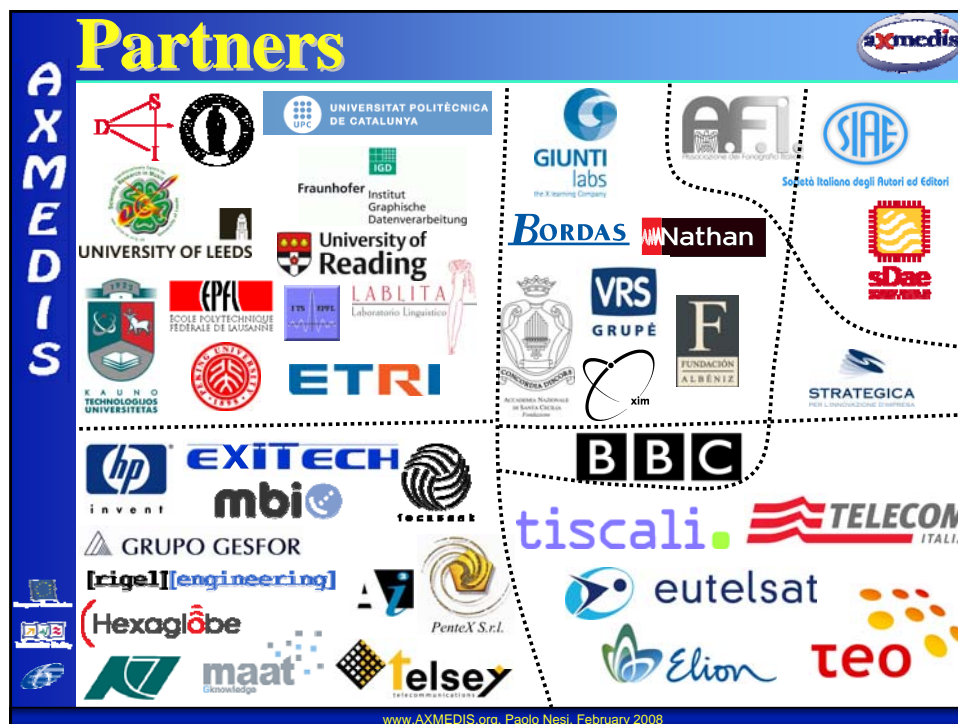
Partners

AXMEDIS

AXMEDIS

DSI

UNIVERSITAT POLITÈCNICA DE CATALUNYA

UPC

IGD

Fraunhofer Institut Graphische Datenverarbeitung

UNIVERSITY OF LEEDS

University of Reading

EPFL ECOLE POLYTECHNIQUE FÉDÉRALE DE LAUSANNE

LABLITA Laboratorio Linguistico

KAUNO TECHNOLOGIJOS UNIVERSITETAS

ETRI

GIUNTI labs the X-learning Company

A.F.I. Associazione dei Fonografici Italiani

SIAE

Società Italiana degli Autori ed Editori

BORDAS

Nathan

sDae

VRS GRUPĖ

F FUNDACIÓN ALBÉNIZ

CONCORDIA DISCORS ACCADEMIA NAZIONALE DI SANTA CECILIA Fondazione

xim

STRATEGICA

BBC

hp invent

EXITECH

mbi

GRUPO GESFOR

[rigel][engineering]

Hexaglobe

PenteX S.r.l.

maat Gknowledge

telsey telecommunications

tiscali.

TELECOM ITALIA

eutelsat

Elion

teo

www.AXMEDIS.org, Paolo Nesi, February 2008